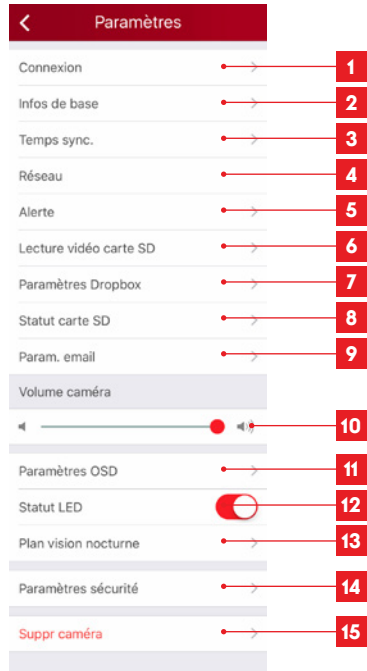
Paramètres

Connexion
1
Infos de base
2
Temps sync.
3
Réseau
4
Alerte
5
Lecture vidéo carte SD
6
Paramètres Dropbox
7
Statut carte SD
8
Param. email
9
Volume caméra
10
Paramètres OSD
11
Statut LED
12
Plan vision nocturne
13
Paramètres sécurité
14
Suppr caméra
15